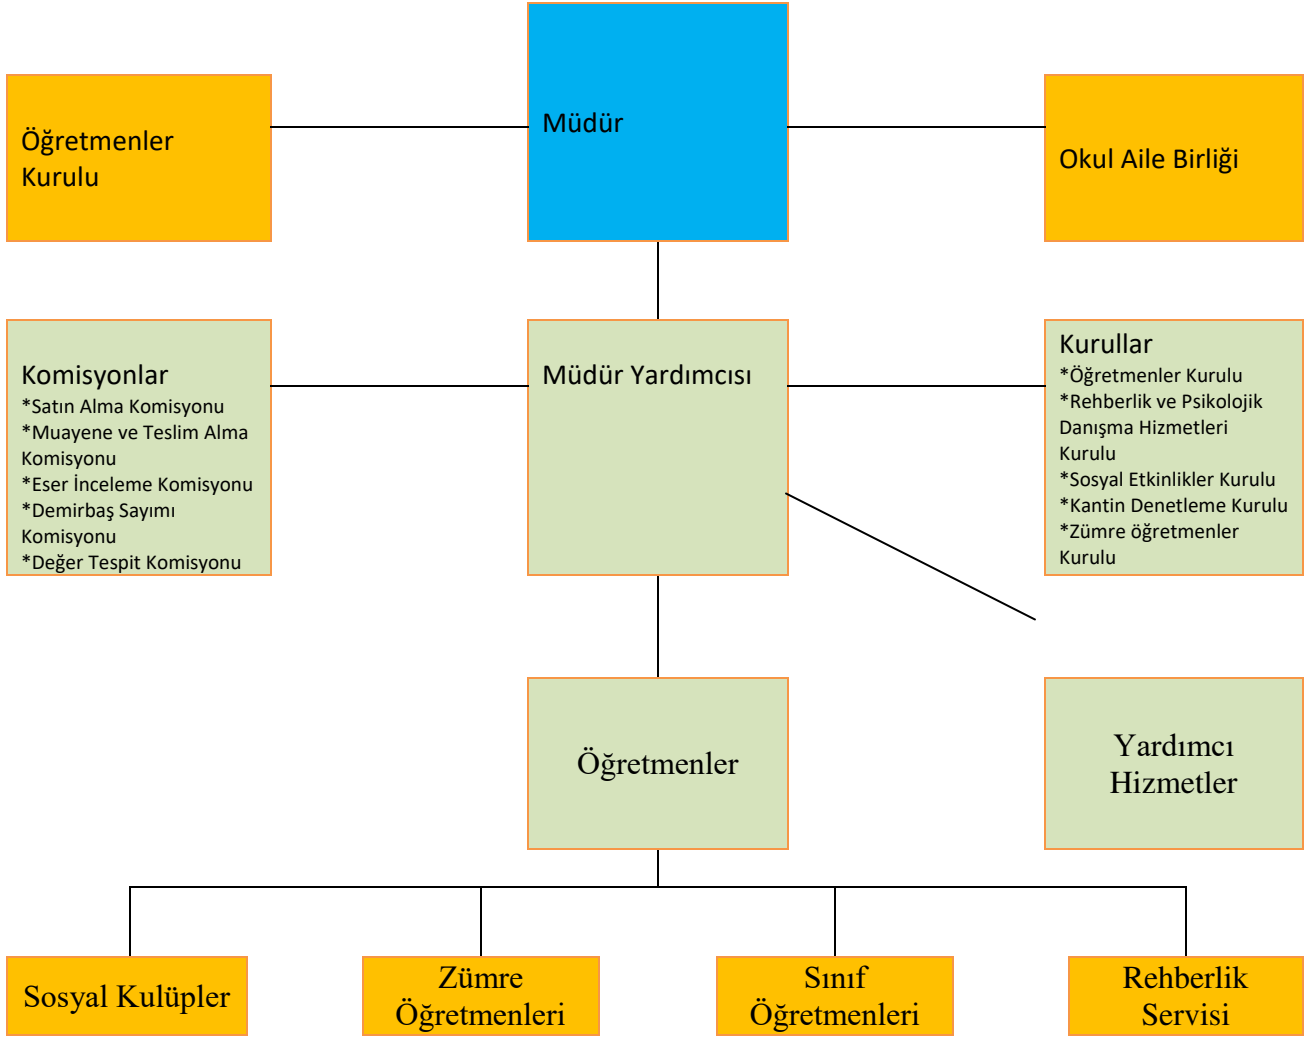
Öğretmenler Kurulu

Müdür

Okul Aile Birliği

Komisyonlar
*Satın Alma Komisyonu
*Muayene ve Teslim Alma Komisyonu
*Eser İnceleme Komisyonu
*Demirbaş Sayımı Komisyonu
*Değer Tespit Komisyonu

Müdür Yardımcısı

Kurullar
*Öğretmenler Kurulu
*Rehberlik ve Psikolojik Danışma Hizmetleri Kurulu
*Sosyal Etkinlikler Kurulu
*Kantin Denetleme Kurulu
*Zümre öğretmenler Kurulu

Öğretmenler

Yardımcı Hizmetler

Sosyal Kulüpler

Zümre Öğretmenleri

Sınıf Öğretmenleri

Rehberlik Servisi